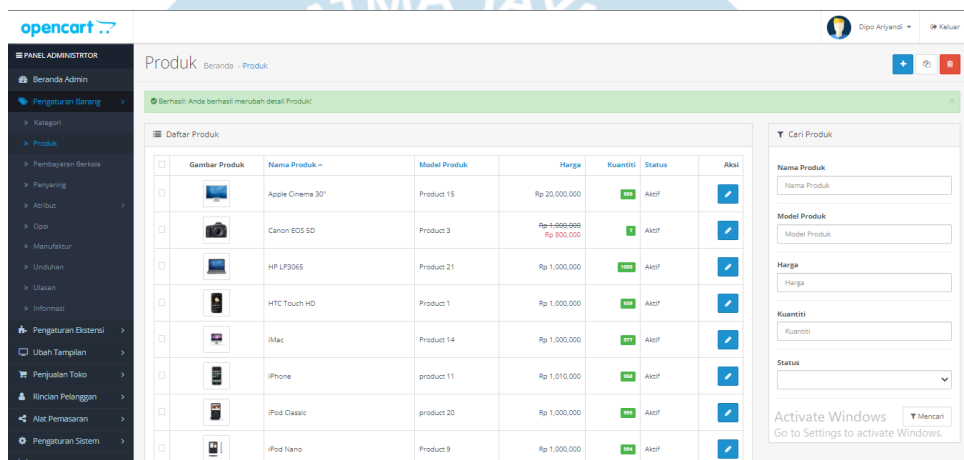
opencart

Dipo Ariyandi ▾ Keluar

≡ PANEL ADMINISTRTOR
Beranda Admin
Pengaturan Barang
» Kategori
» Produk
» Pembayaran Berkala
» Penyaring
» Atribut
» Opsi
» Manufaktur
» Unduhan
» Ulasan
» Informasi
Pengaturan Ekstensi
Ubah Tampilan
Penjualan Toko
Rincian Pelanggan
Alat Pemasaran
Pengaturan Sistem

Produk Beranda › Produk

Berhasil: Anda berhasil merubah detail Produk!

Daftar Produk

| | Gambar Produk | Nama Produk ^ | Model Produk | Harga | Kuantiti | Status | Aksi |
|---|---|---|---|---|---|---|---|
| | | Apple Cinema 30" | Product 15 | Rp 20,000,000 | 990 | Aktif | |
| | | Canon EOS 5D | Product 3 | ~~Rp 1,000,000~~ Rp 800,000 | 7 | Aktif | |
| | | HP LP3065 | Product 21 | Rp 1,000,000 | 1000 | Aktif | |
| | | HTC Touch HD | Product 1 | Rp 1,000,000 | 939 | Aktif | |
| | | iMac | Product 14 | Rp 1,000,000 | 977 | Aktif | |
| | | iPhone | product 11 | Rp 1,010,000 | 968 | Aktif | |
| | | iPod Classic | product 20 | Rp 1,000,000 | 995 | Aktif | |
| | | iPod Nano | Product 9 | Rp 1,000,000 | 994 | Aktif | |

Cari Produk
Nama Produk
Nama Produk
Model Produk
Model Produk
Harga
Harga
Kuantiti
Kuantiti
Status

Activate Windows
Go to Settings to activate Windows.
Mencari